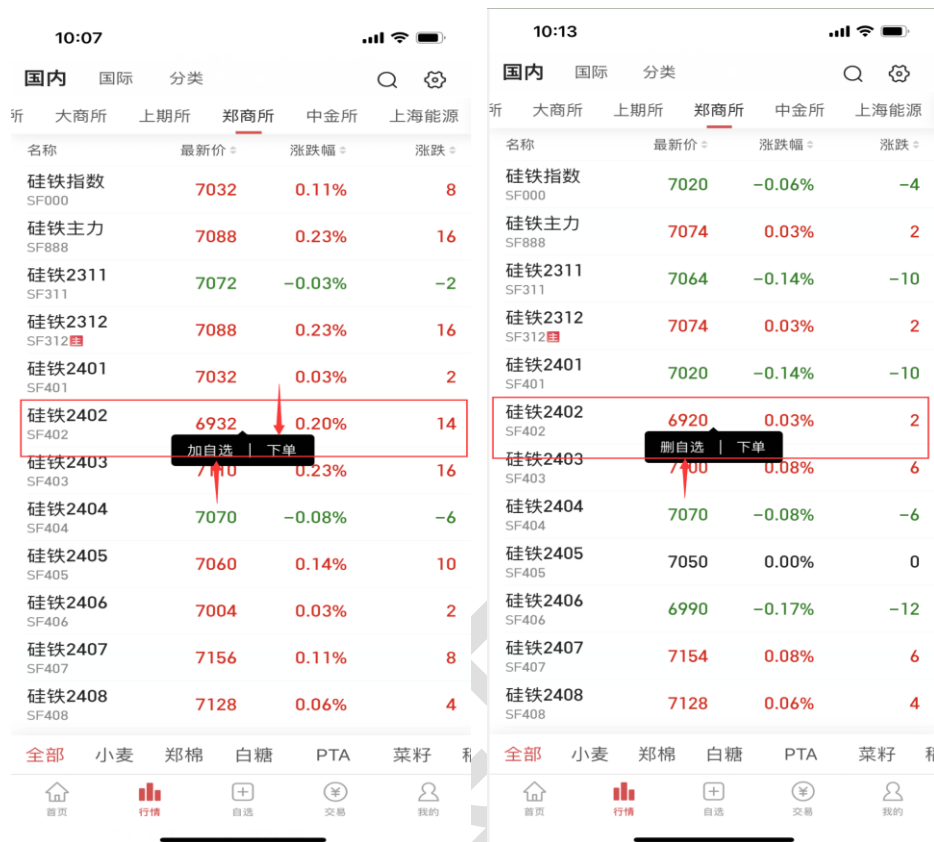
10:07

国内 国际 分类

所 大商所 上期所 郑商所 中金所 上海能源

| 名称 | 最新价 | 涨跌幅 | 涨跌 |
|---|---|---|---|
| 硅铁指数 SF000 | 7032 | 0.11% | 8 |
| 硅铁主力 SF888 | 7088 | 0.23% | 16 |
| 硅铁2311 SF311 | 7072 | −0.03% | −2 |
| 硅铁2312 SF312 主 | 7088 | 0.23% | 16 |
| 硅铁2401 SF401 | 7032 | 0.03% | 2 |
| 硅铁2402 SF402 | 6932 | 0.20% | 14 |
| 硅铁2403 SF403 | 7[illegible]10 | 0.23% | 16 |
| 硅铁2404 SF404 | 7070 | −0.08% | −6 |
| 硅铁2405 SF405 | 7060 | 0.14% | 10 |
| 硅铁2406 SF406 | 7004 | 0.03% | 2 |
| 硅铁2407 SF407 | 7156 | 0.11% | 8 |
| 硅铁2408 SF408 | 7128 | 0.06% | 4 |

加自选 | 下单

全部 小麦 郑棉 白糖 PTA 菜籽 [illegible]

首页 行情 自选 交易 我的

10:13

国内 国际 分类

所 大商所 上期所 郑商所 中金所 上海能源

| 名称 | 最新价 | 涨跌幅 | 涨跌 |
|---|---|---|---|
| 硅铁指数 SF000 | 7020 | −0.06% | −4 |
| 硅铁主力 SF888 | 7074 | 0.03% | 2 |
| 硅铁2311 SF311 | 7064 | −0.14% | −10 |
| 硅铁2312 SF312 主 | 7074 | 0.03% | 2 |
| 硅铁2401 SF401 | 7020 | −0.14% | −10 |
| 硅铁2402 SF402 | 6920 | 0.03% | 2 |
| 硅铁2403 SF403 | 7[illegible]00 | 0.08% | 6 |
| 硅铁2404 SF404 | 7070 | −0.08% | −6 |
| 硅铁2405 SF405 | 7050 | 0.00% | 0 |
| 硅铁2406 SF406 | 6990 | −0.17% | −12 |
| 硅铁2407 SF407 | 7154 | 0.08% | 6 |
| 硅铁2408 SF408 | 7128 | 0.06% | 4 |

删自选 | 下单

全部 小麦 郑棉 白糖 PTA 菜籽

首页 行情 自选 交易 我的